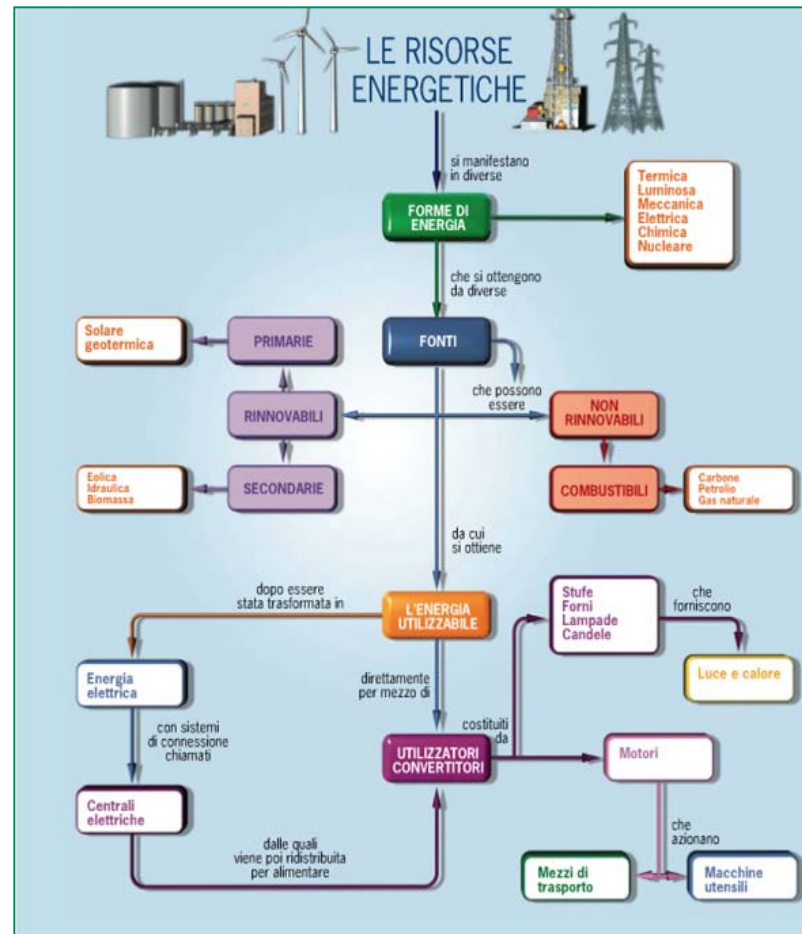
LE RISORSE ENERGETICHE

si manifestano in diverse

FORME DI ENERGIA

Termica
Luminosa
Meccanica
Elettrica
Chimica
Nucleare

che si ottengono da diverse

FONTI

che possono essere

Solare geotermica

PRIMARIE

RINNOVABILI

NON RINNOVABILI

SECONDARIE

Eolica
Idraulica
Biomassa

COMBUSTIBILI

Carbone
Petrolio
Gas naturale

da cui si ottiene

dopo essere stata trasformata in

L'ENERGIA UTILIZZABILE

Stufe
Forni
Lampade
Candele

che forniscono

Luce e calore

Energia elettrica

direttamente per mezzo di

con sistemi di connessione chiamati

costituiti da

UTILIZZATORI CONVERTITORI

Motori

Centrali elettriche

che azionano

dalle quali viene poi ridistribuita per alimentare

Mezzi di trasporto

Macchine utensili